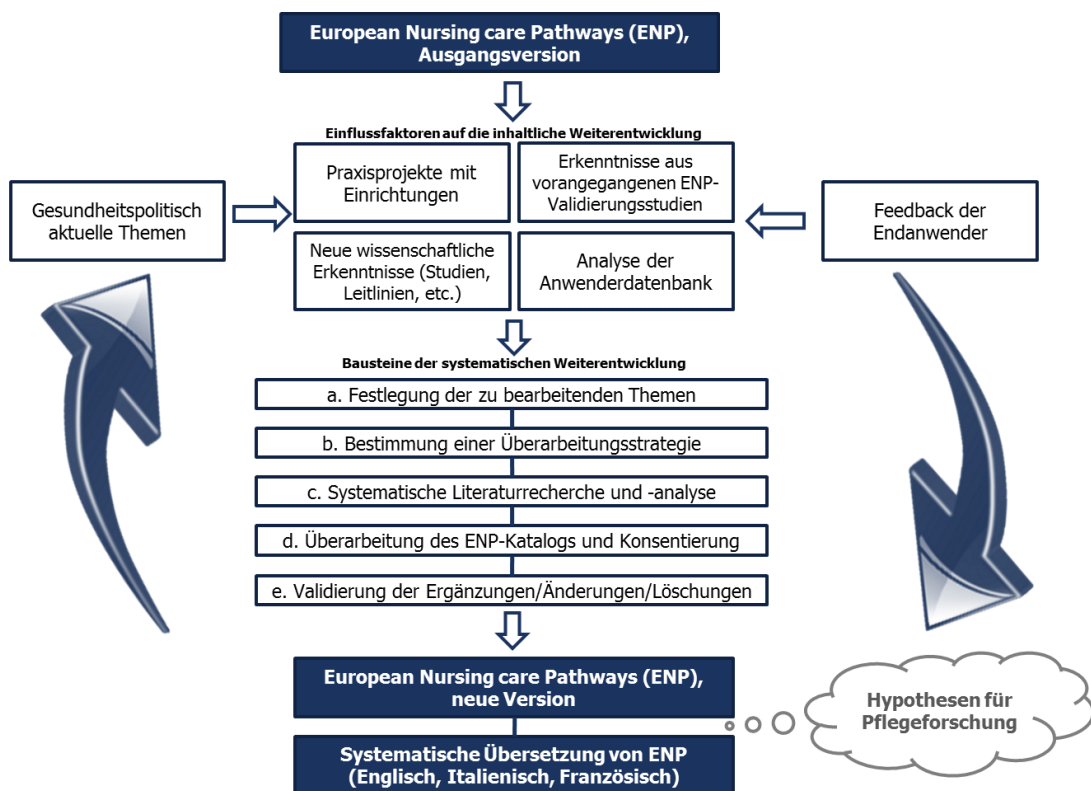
European Nursing care Pathways (ENP), Ausgangsversion

Einflussfaktoren auf die inhaltliche Weiterentwicklung

Gesundheitspolitisch aktuelle Themen

Praxisprojekte mit Einrichtungen

Erkenntnisse aus vorangegangenen ENP-Validierungsstudien

Feedback der Endanwender

Neue wissenschaftliche Erkenntnisse (Studien, Leitlinien, etc.)

Analyse der Anwenderdatenbank

Bausteine der systematischen Weiterentwicklung

a. Festlegung der zu bearbeitenden Themen

b. Bestimmung einer Überarbeitungsstrategie

c. Systematische Literaturrecherche und -analyse

d. Überarbeitung des ENP-Katalogs und Konsentierung

e. Validierung der Ergänzungen/Änderungen/Löschungen

European Nursing care Pathways (ENP), neue Version

Hypothesen für Pflegeforschung

Systematische Übersetzung von ENP (Englisch, Italienisch, Französisch)